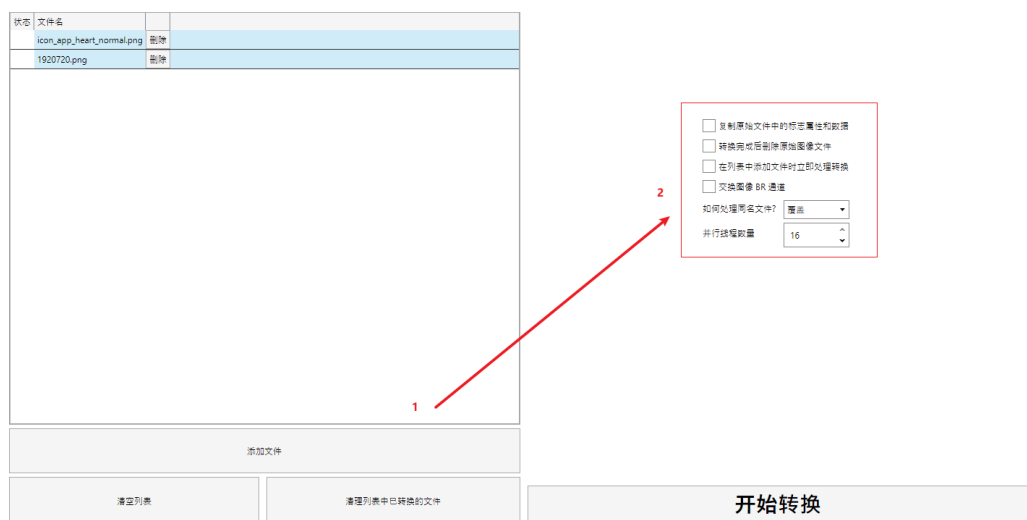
| 状态 | 文件名 | |
|---|---|---|
| | icon_app_heart_normal.png | 删除 |
| | 1920720.png | 删除 |

复制原始文件中的标志属性和数据
转换完成后删除原始图像文件
在列表中添加文件时立即处理转换
交换图像 BR 通道
如何处理同名文件? 覆盖
并行线程数量 16

2

1

添加文件

清空列表

清理列表中已转换的文件

开始转换